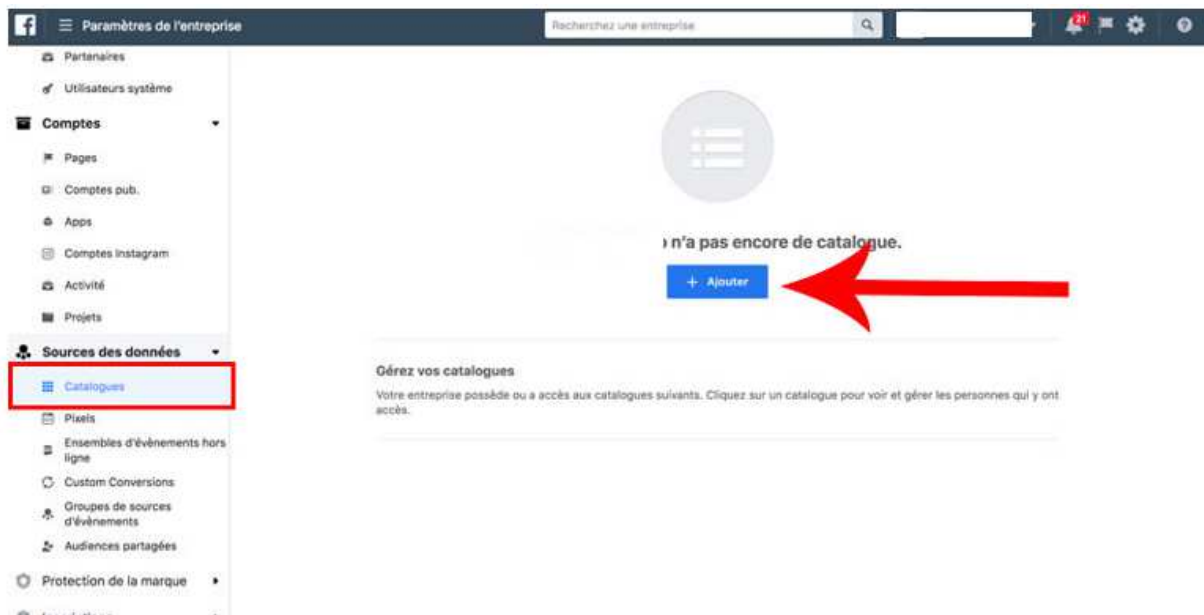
Paramètres de l'entreprise

Recherchez une entreprise

21

Partenaires

Utilisateurs système

Comptes

Pages

Comptes pub.

Apps

Comptes Instagram

Activité

Projets

Sources des données

Catalogues

Pixels

Ensembles d'évènements hors ligne

Custom Conversions

Groupes de sources d'évènements

Audiences partagées

Protection de la marque

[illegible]

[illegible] n'a pas encore de catalogue.

+ Ajouter

Gérez vos catalogues

Votre entreprise possède ou a accès aux catalogues suivants. Cliquez sur un catalogue pour voir et gérer les personnes qui y ont accès.